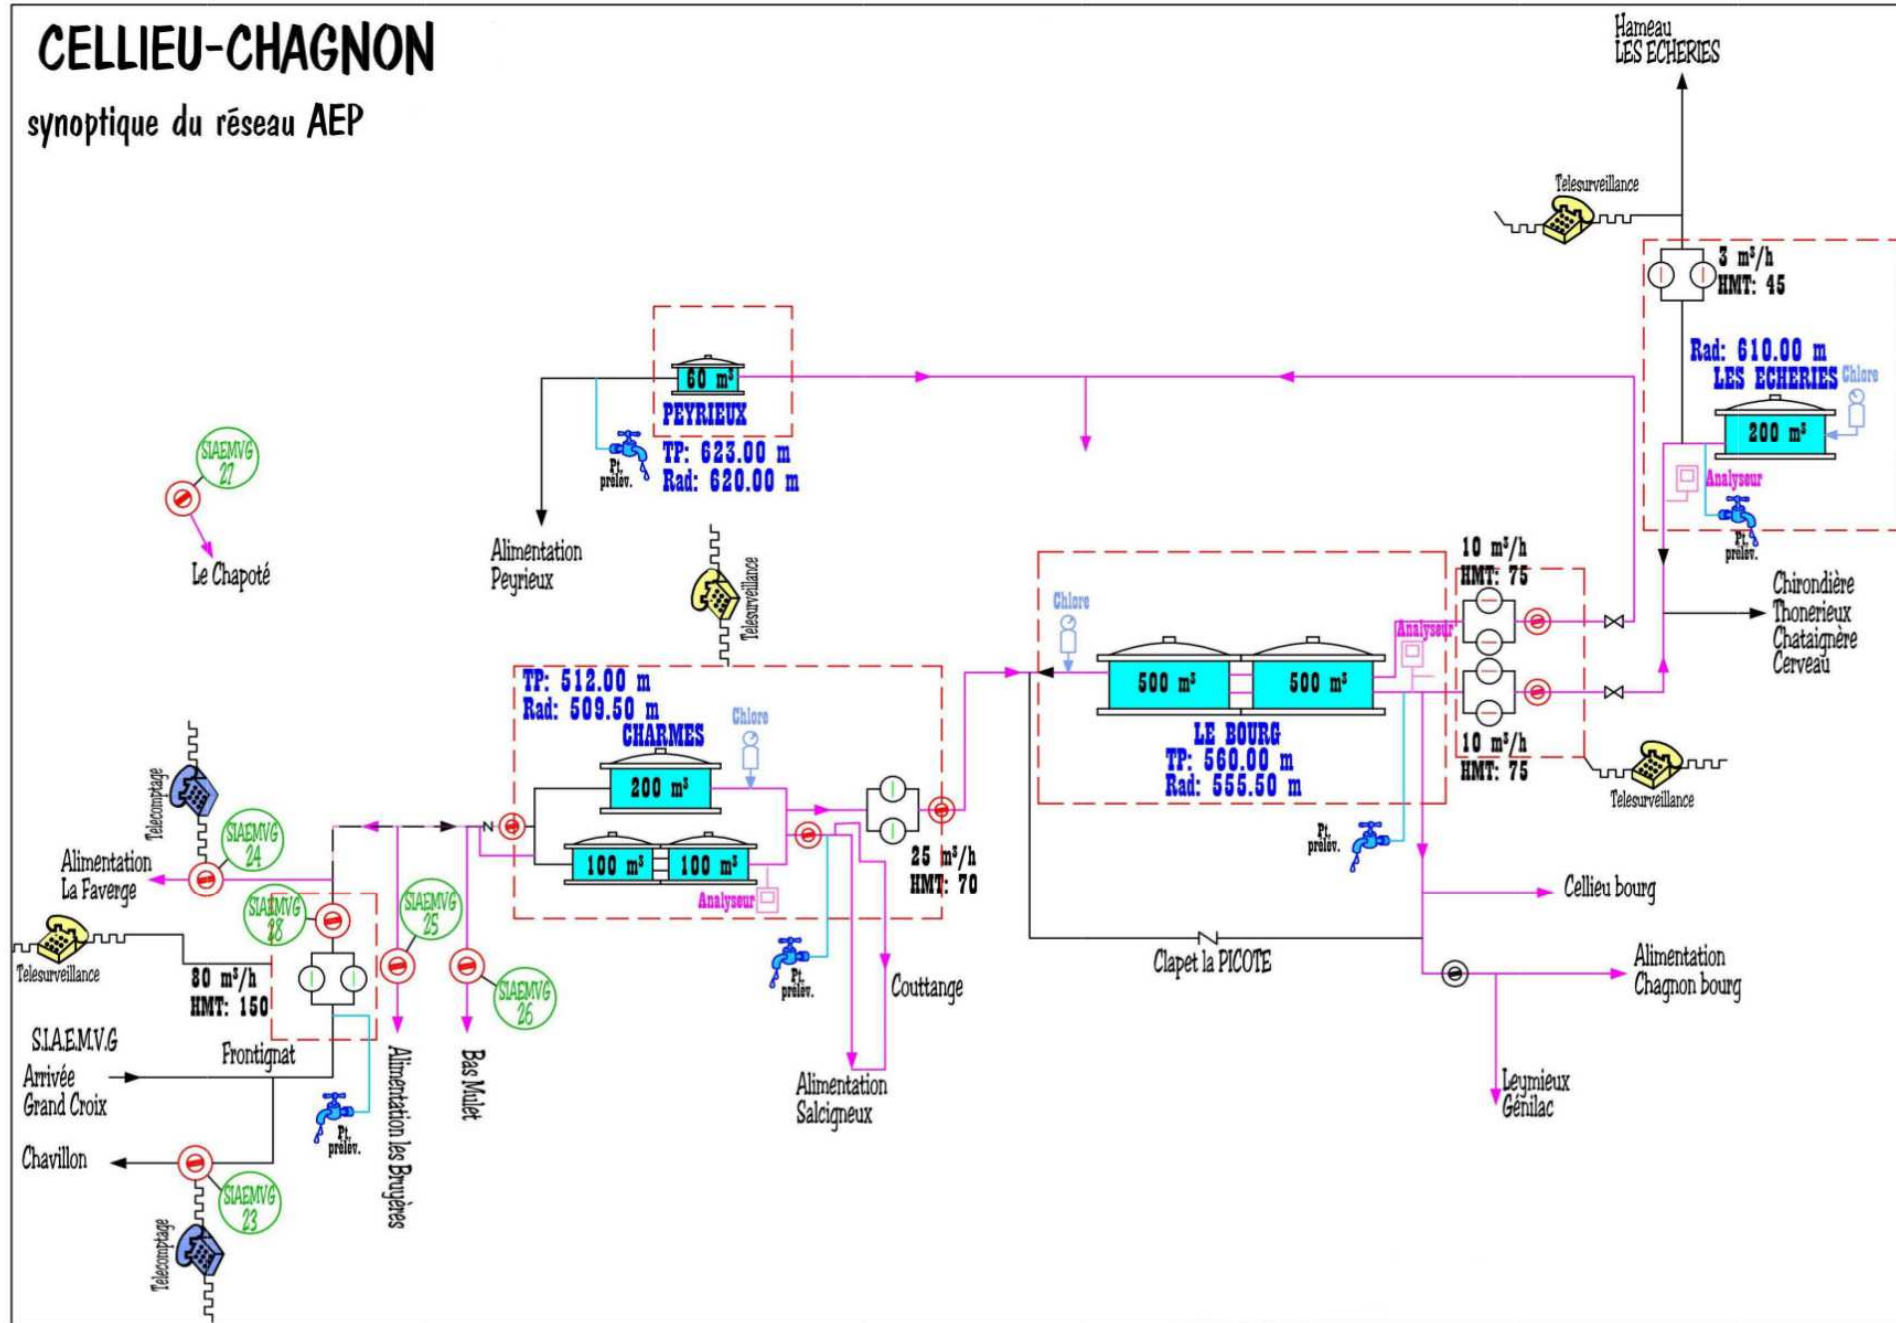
CELLIEU-CHAGNON

synoptique du réseau AEP

Hameau LES ECHERIES

Telesurveillance

3 m³/h HMT: 45

Rad: 610.00 m LES ECHERIES

Chlore

200 m³

Analyseur

Pt. prélev.

60 m³

PEYRIEUX

TP: 623.00 m Rad: 620.00 m

Pt. prélev.

SIAEMVG 27

Le Chapoté

Alimentation Peyrieux

Telesurveillance

Chlore

10 m³/h HMT: 75

Analyseur

Chirondière Thonerieux Chataignère Cerveau

500 m³

500 m³

LE BOURG TP: 560.00 m Rad: 555.50 m

10 m³/h HMT: 75

Telesurveillance

TP: 512.00 m Rad: 509.50 m

CHARMES

Chlore

200 m³

100 m³

100 m³

Analyseur

Telecomptage

SIAEMVG 24

Alimentation La Faverge

N

25 m³/h HMT: 70

Pt. prélev.

Cellieu bourg

SIAEMVG 28

SIAEMVG 25

Telesurveillance

80 m³/h HMT: 150

SIAEMVG 26

Pt. prélev.

Couttange

Clapet la PICOTE

Alimentation Chagnon bourg

S.I.A.E.M.V.G

Arrivée Grand Croix

Frontignat

Alimentation les Bruyères

Bas Mulet

Alimentation Salcigneux

Leymieux Génilac

Pt. prélev.

Chavillon

SIAEMVG 23

Telecomptage